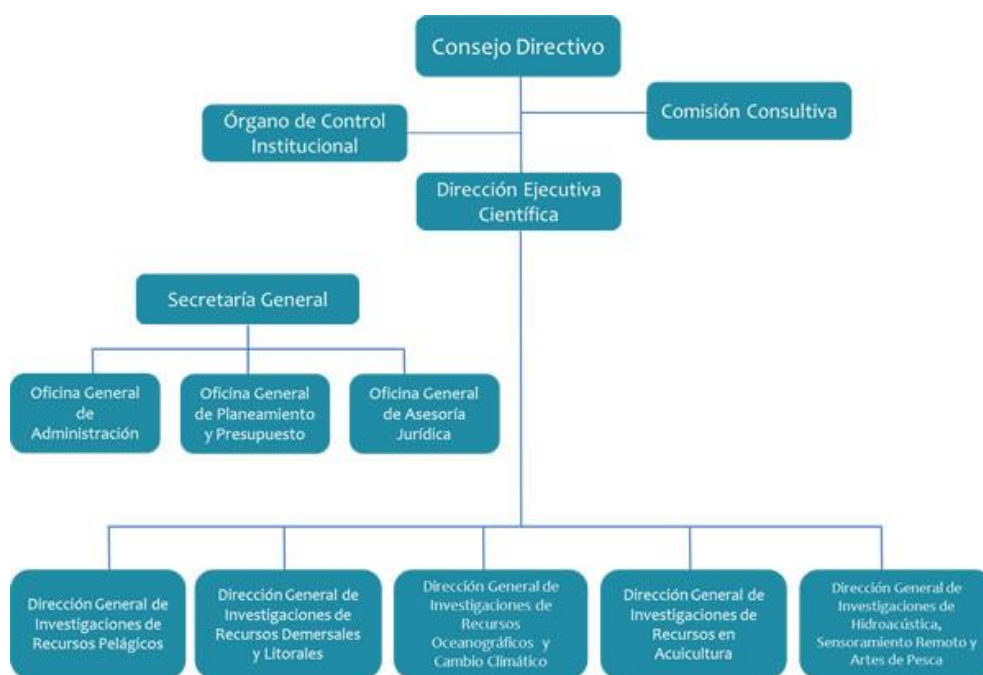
Consejo Directivo

Órgano de Control Institucional

Comisión Consultiva

Dirección Ejecutiva Científica

Secretaría General

Oficina General de Administración

Oficina General de Planeamiento y Presupuesto

Oficina General de Asesoría Jurídica

Dirección General de Investigaciones de Recursos Pelágicos

Dirección General de Investigaciones de Recursos Demersales y Litorales

Dirección General de Investigaciones de Recursos Oceanográficos y Cambio Climático

Dirección General de Investigaciones de Recursos en Acuicultura

Dirección General de Investigaciones de Hidroacústica, Sensoramiento Remoto y Artes de Pesca